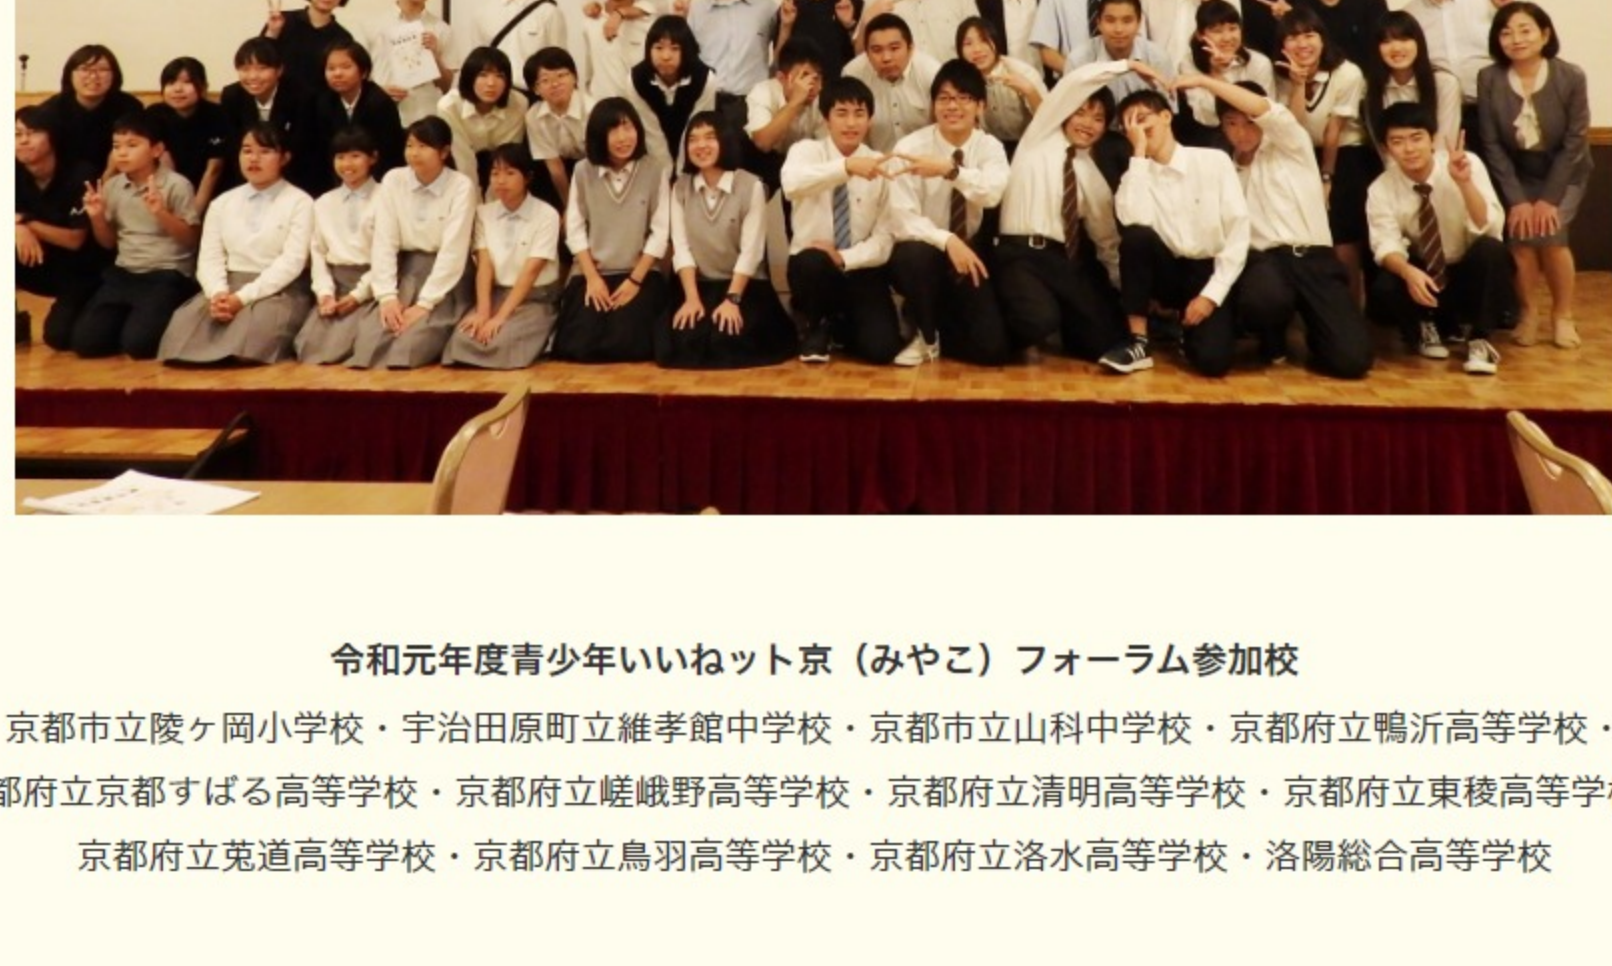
令和元年度青少年いいねット京（みやこ）フォーラム参加校

京都市立陵ヶ岡小学校・宇治田原町立維孝館中学校・京都市立山科中学校・京都府立鴨沂高等学校・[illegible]都府立京都すばる高等学校・京都府立嵯峨野高等学校・京都府立清明高等学校・京都府立東稜高等学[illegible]
京都府立莵道高等学校・京都府立鳥羽高等学校・京都府立洛水高等学校・洛陽総合高等学校